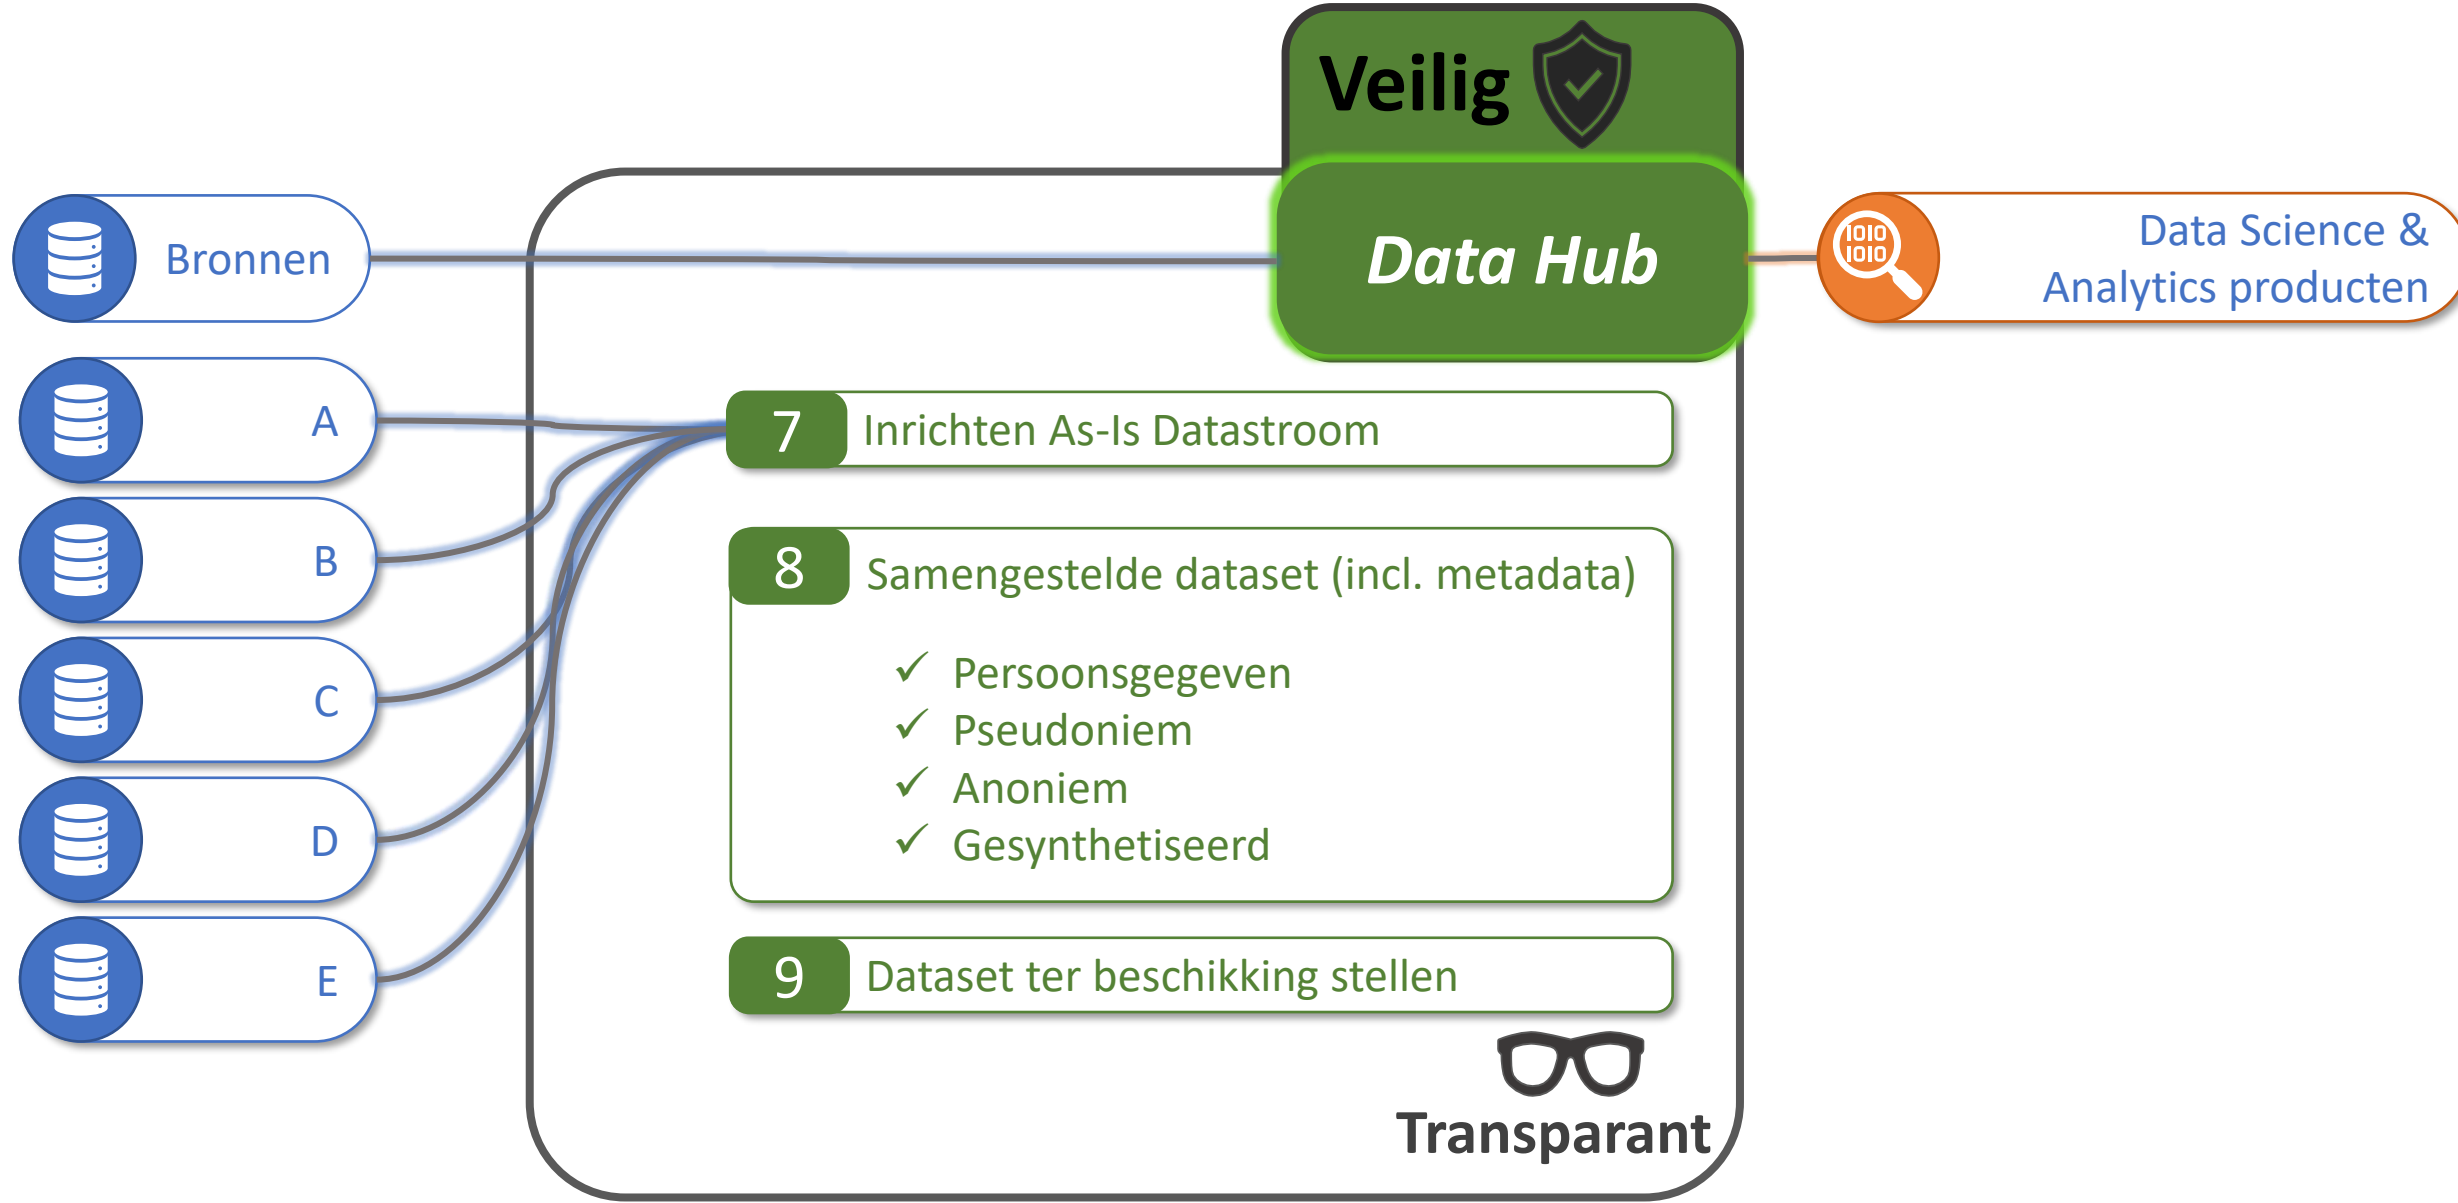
Veilig

Bronnen

Data Hub

Data Science & Analytics producten

A

B

C

D

E

7 Inrichten As-Is Datastroom

8 Samengestelde dataset (incl. metadata)

✓ Persoonsgegeven
✓ Pseudoniem
✓ Anoniem
✓ Gesynthetiseerd

9 Dataset ter beschikking stellen

Transparant